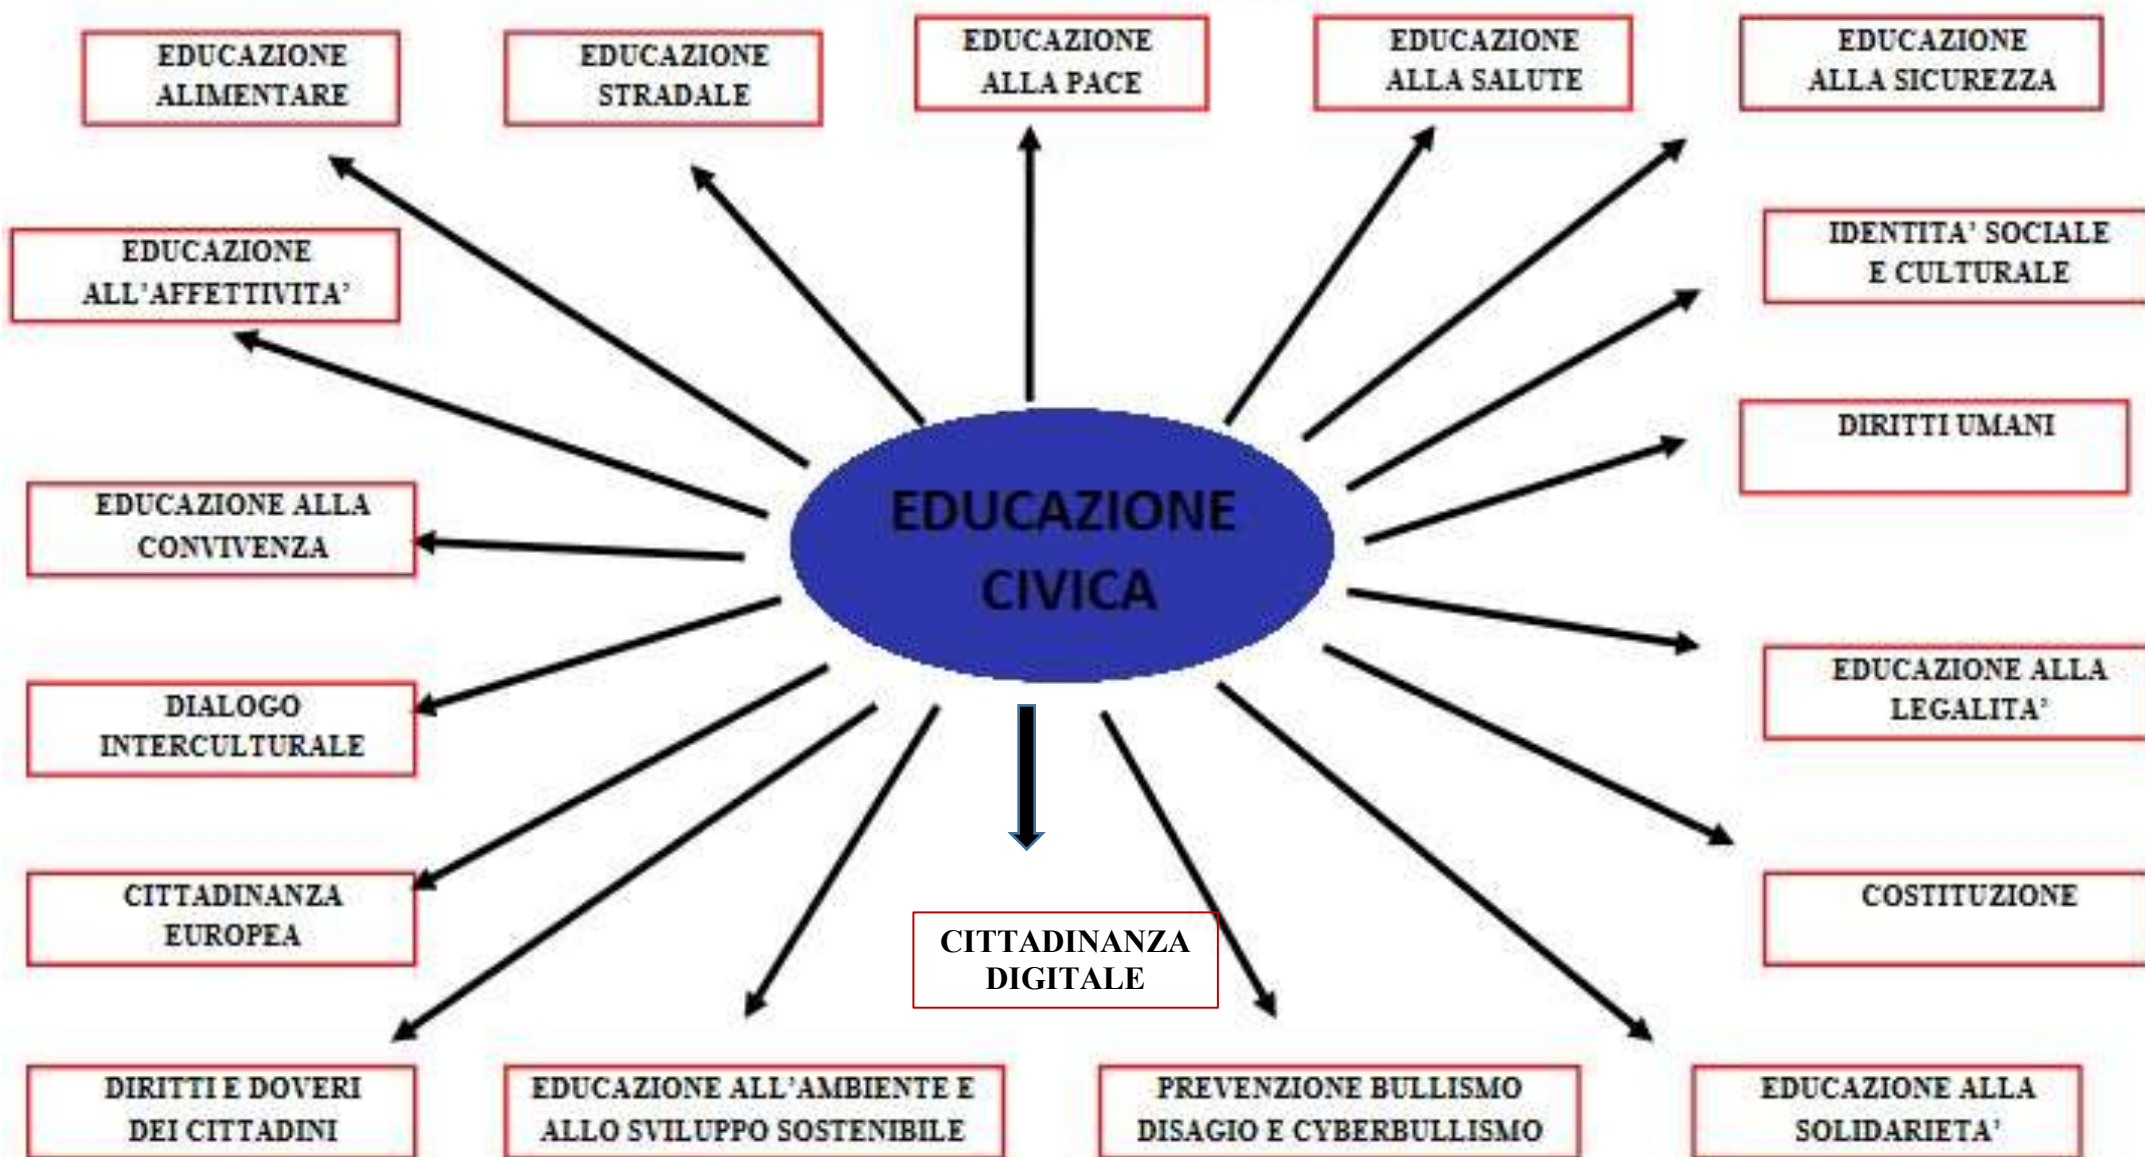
EDUCAZIONE ALIMENTARE

EDUCAZIONE STRADALE

EDUCAZIONE ALLA PACE

EDUCAZIONE ALLA SALUTE

EDUCAZIONE ALLA SICUREZZA

EDUCAZIONE ALL'AFFETTIVITA'

IDENTITA' SOCIALE E CULTURALE

DIRITTI UMANI

EDUCAZIONE ALLA CONVIVENZA

EDUCAZIONE CIVICA

DIALOGO INTERCULTURALE

EDUCAZIONE ALLA LEGALITA'

CITTADINANZA EUROPEA

COSTITUZIONE

CITTADINANZA DIGITALE

DIRITTI E DOVERI DEI CITTADINI

EDUCAZIONE ALL'AMBIENTE E ALLO SVILUPPO SOSTENIBILE

PREVENZIONE BULLISMO DISAGIO E CYBERBULLISMO

EDUCAZIONE ALLA SOLIDARIETA'